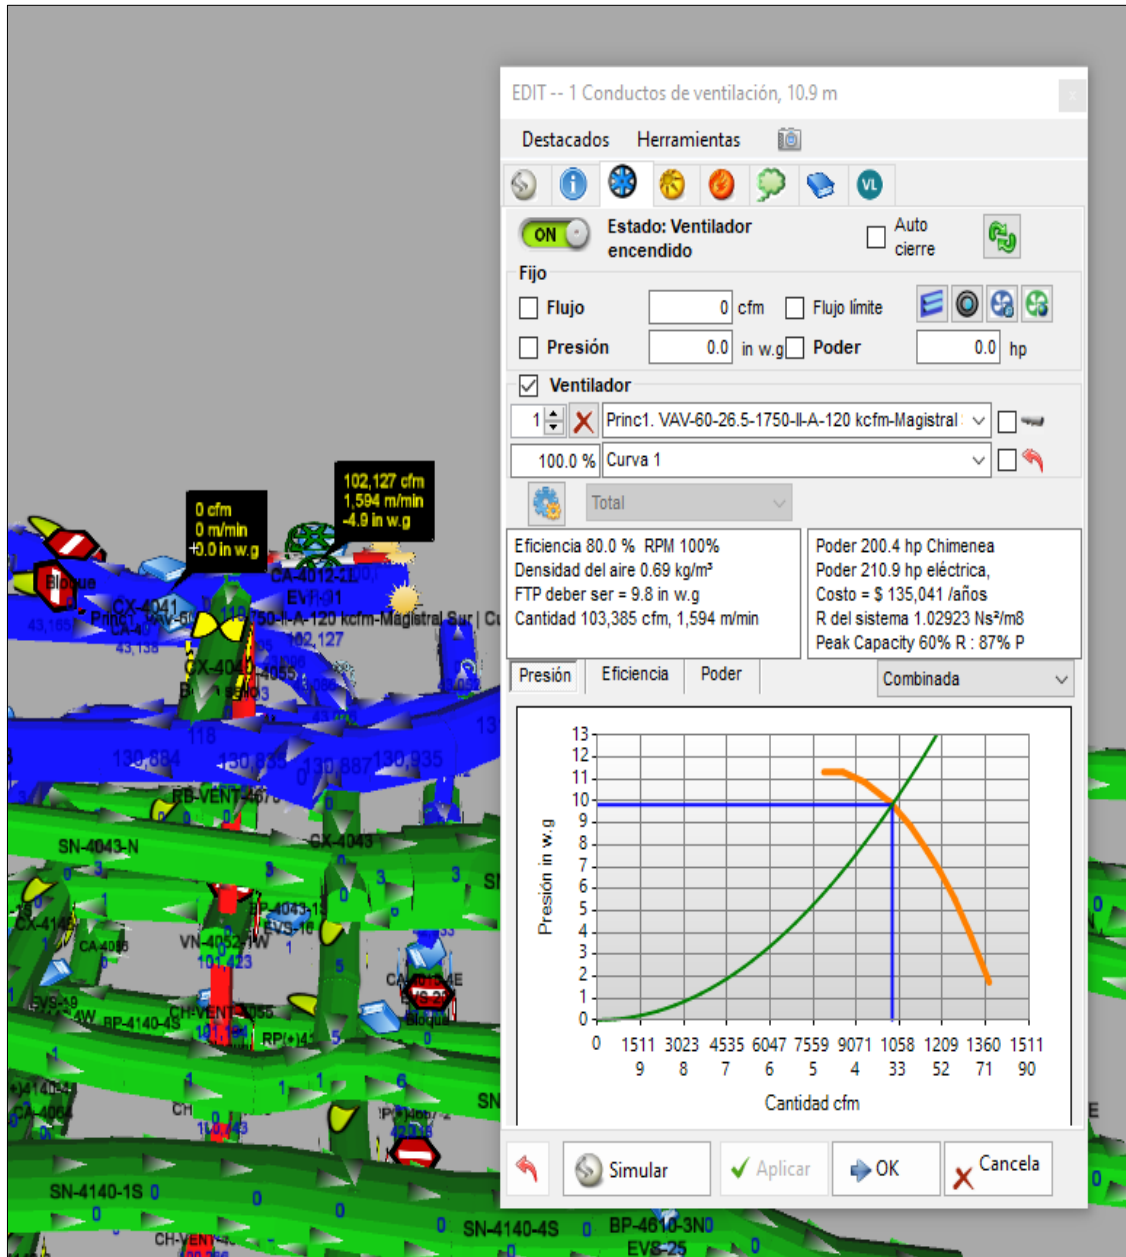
EDIT -- 1 Conductos de ventilación, 10.9 m

Destacados Herramientas

ON Estado: Ventilador encendido
Auto cierre

Fijo
Flujo 0 cfm Flujo límite
Presión 0.0 in w.g Poder 0.0 hp

Ventilador
1 Princ1. VAV-60-26.5-1750-II-A-120 kcfm-Magistral
100.0 % Curva 1
Total

Eficiencia 80.0 % RPM 100%
Densidad del aire 0.69 kg/m³
FTP deber ser = 9.8 in w.g
Cantidad 103,385 cfm, 1,594 m/min

Poder 200.4 hp Chimenea
Poder 210.9 hp eléctrica,
Costo = $ 135,041 /años
R del sistema 1.02923 Ns²/m8
Peak Capacity 60% R : 87% P

Presión Eficiencia Poder Combinada

13 12 11 10 9 8 7 6 5 4 3 2 1 0
Presión in w.g
0 1511 3023 4535 6047 7559 9071 1058 1209 1360 1511
9 8 7 6 5 4 33 52 71 90
Cantidad cfm

Simular Aplicar OK Cancela

0 cfm
0 m/min
+0.0 in w.g

102,127 cfm
1,594 m/min
-4.9 in w.g

CA-4012-2
EV-91
CX-4041
CA-40
Princ1. VAV-6
50-II-A-120 kcfm-Magistral Sur | C
102,127
43,165
43,138
CX-4040
118
130,884 130,835 130,887 130,935
RB-VENT-4
SN-4043-N
CX-4043
CX-4145
CA-4065
VN-4052-W
101,423
P-4043-1
EVS-16
EVS-19
BP-4140-4S
CH-VENT-4055
RP
CA-4013-E
Bloque
CA-4064
CH
SN-4140-1S
SN-4140-4S
BP-4610-3N
EVS-25
CH-VENT
Bloque